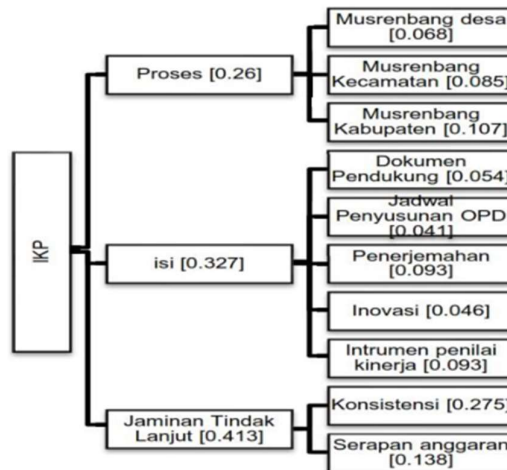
IKP

Proses [0.26]

Musrenbang desa [0.068]

Musrenbang Kecamatan [0.085]

Musrenbang Kabupaten [0.107]

isi [0.327]

Dokumen Pendukung [0.054]

Jadwal Penyusunan OPD [0.041]

Penerjemahan [0.093]

Inovasi [0.046]

Intrumen penilai kinerja [0.093]

Jaminan Tindak Lanjut [0.413]

Konsistensi [0.275]

Serapan anggaran [0.138]